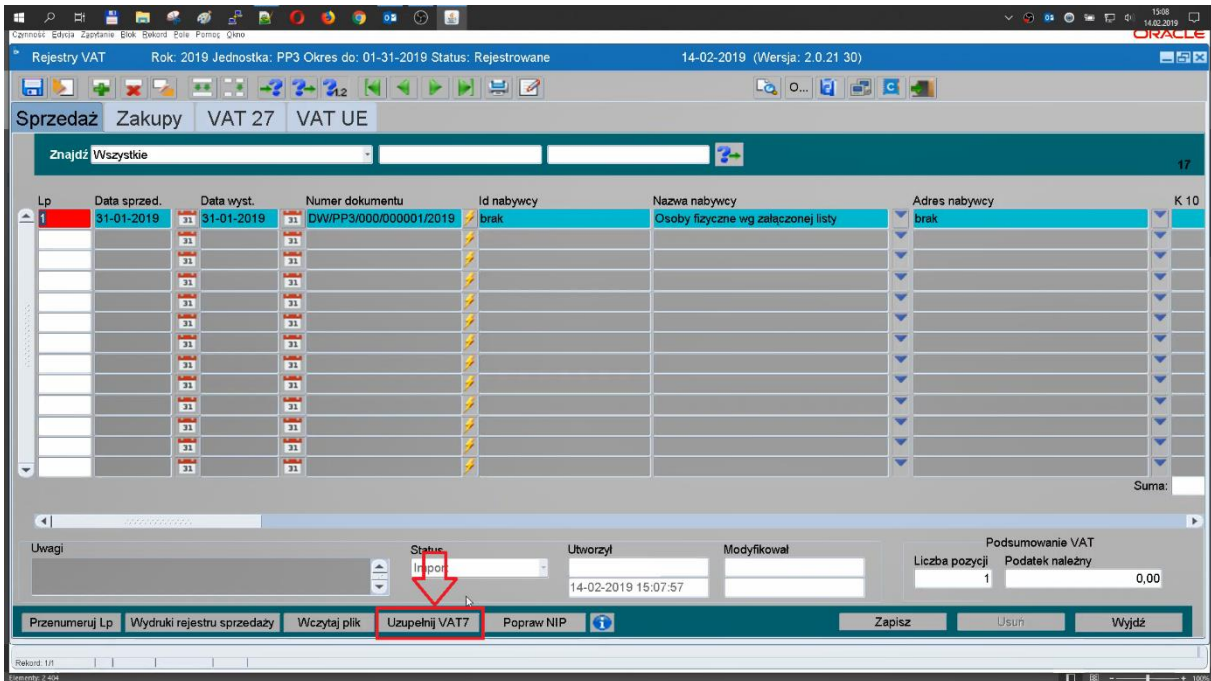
Czynność Edycja Zapytanie Blok Rekord Pole Pomoc Okno

15:08 14.02.2019

ORACLE

Rejestry VAT Rok: 2019 Jednostka: PP3 Okres do: 01-31-2019 Status: Rejestrowane 14-02-2019 (Wersja: 2.0.21 30)

O...

Sprzedaż Zakupy VAT 27 VAT UE

Znajdź Wszystkie

17

| Lp | Data sprzed. | Data wyst. | Numer dokumentu | Id nabywcy | Nazwa nabywcy | Adres nabywcy | K 10 |
|---|---|---|---|---|---|---|---|
| 1 | 31-01-2019 | 31-01-2019 | DW/PP3/000/000001/2019 | brak | Osoby fizyczne wg załączonej listy | brak | |

Suma:

Uwagi

Status
Impor

Utworzył
14-02-2019 15:07:57

Modyfikował

Podsumowanie VAT
Liczba pozycji 1
Podatek należny 0,00

Przenumeruj Lp Wydruki rejestru sprzedaży Wczytaj plik Uzupełnij VAT7 Popraw NIP Zapisz Usuń Wyjdź

Rekord: 1/1

Elementy: 2 404

100%